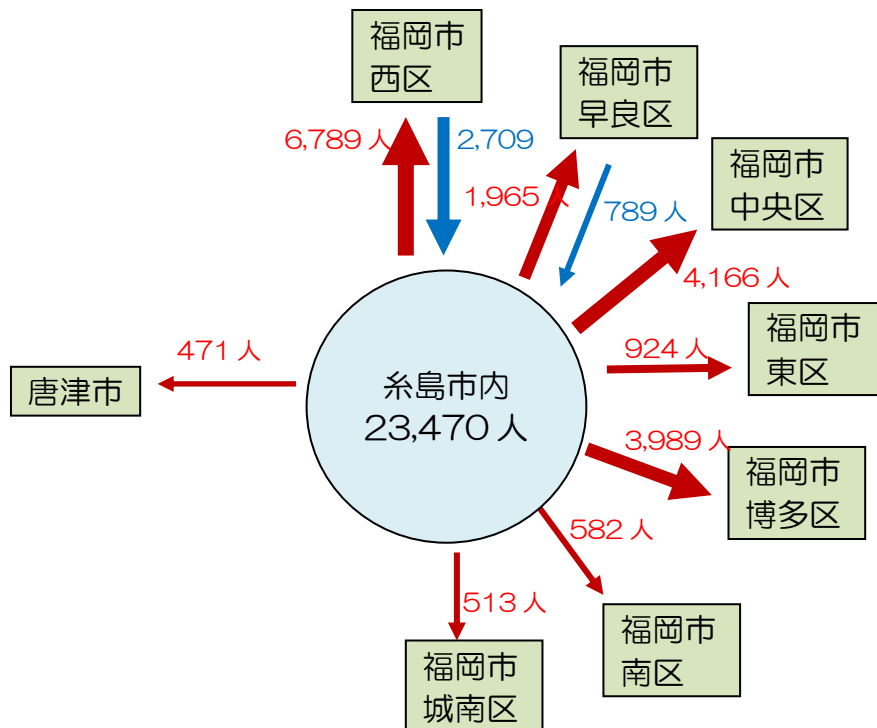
福岡市
西区

6,789 人

2,709

福岡市
早良区

1,965 人

789 人

福岡市
中央区

4,166 人

471 人

唐津市

糸島市内
23,470 人

924 人

福岡市
東区

3,989 人

福岡市
博多区

582 人

513 人

福岡市
南区

福岡市
城南区